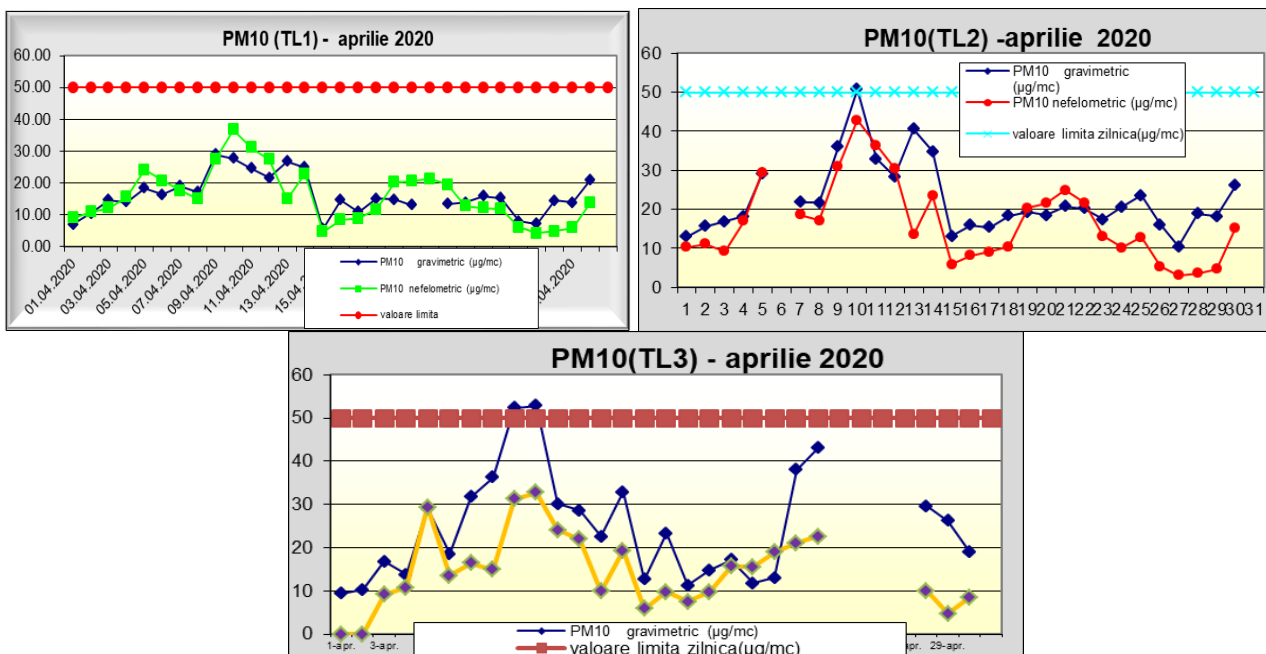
PM10 (TL1) - aprilie 2020

60.00
50.00
40.00
30.00
20.00
10.00
0.00

01.04.2020
03.04.2020
05.04.2020
07.04.2020
09.04.2020
11.04.2020
13.04.2020
15.04.
.04.2020

PM10 gravimetric (µg/mc)
PM10 nefelometric (µg/mc)
valoare limita

PM10(TL2) -aprilie 2020

60
50
40
30
20
10
0

1 2 3 4 5 6 7 8 9 10 11 12 13 14 15 16 17 18 19 20 21 22 23 24 25 26 27 28 29 30 31

PM10 gravimetric (µg/mc)
PM10 nefelometric (µg/mc)
valoare limita zilnica(µg/mc)

PM10(TL3) - aprilie 2020

60
50
40
30
20
10
0

1-apr.
3-apr.
apr.
29-apr.

PM10 gravimetric (µg/mc)
valoare limita zilnica(µg/mc)